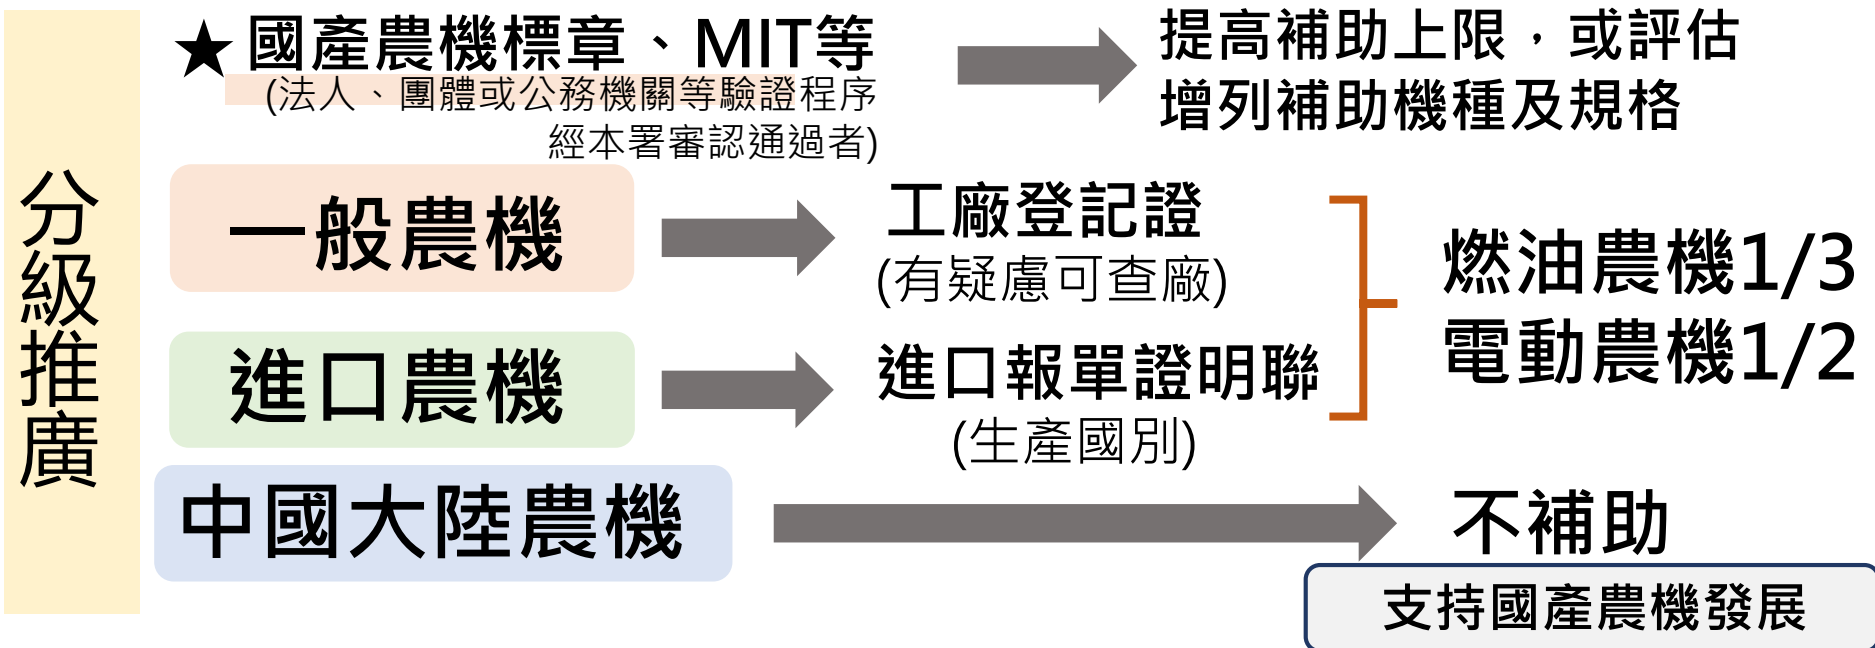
分級推廣

★國產農機標章、MIT等
(法人、團體或公務機關等驗證程序經本署審認通過者)

提高補助上限，或評估增列補助機種及規格

一般農機

工廠登記證
(有疑慮可查廠)

進口農機

進口報單證明聯
(生產國別)

燃油農機1/3
電動農機1/2

中國大陸農機

不補助

支持國產農機發展